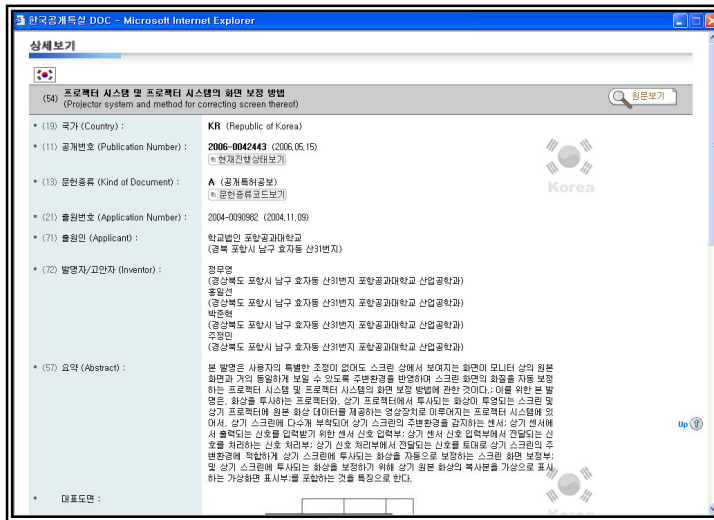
한국공개특실 DOC - Microsoft Internet Explorer

상세보기

(54) 프로젝터 시스템 및 프로젝터 시스템의 화면 보정 방법 (Projector system and method for correcting screen thereof)

원문보기

• (19) 국가 (Country) : KR (Republic of Korea)

• (11) 공개번호 (Publication Number) : 2006-0042443 (2006.05.15)
현재진행상태보기

• (13) 문헌종류 (Kind of Document) : A (공개특허공보)
문헌종류코드보기

Korea

• (21) 출원번호 (Application Number) : 2004-0090982 (2004.11.09)

• (71) 출원인 (Applicant) : 학교법인 포항공과대학교
(경북 포항시 남구 효자동 산31번지)

• (72) 발명자/고안자 (Inventor) : 정무영
(경상북도 포항시 남구 효자동 산31번지 포항공과대학교 산업공학과)
홍일선
(경상북도 포항시 남구 효자동 산31번지 포항공과대학교 산업공학과)
박준혁
(경상북도 포항시 남구 효자동 산31번지 포항공과대학교 산업공학과)
주정민
(경상북도 포항시 남구 효자동 산31번지 포항공과대학교 산업공학과)

• (57) 요약 (Abstract) : 본 발명은 사용자의 특별한 조정이 없어도 스크린 상에서 보여지는 화면이 모니터 상의 원본 화면과 거의 동일하게 보일 수 있도록 주변환경을 반영하여 스크린 화면의 화질을 자동 보정하는 프로젝터 시스템 및 프로젝터 시스템의 화면 보정 방법에 관한 것이다. 이를 위한 본 발명은, 화상을 투사하는 프로젝터와, 상기 프로젝터에서 투사되는 화상이 투영되는 스크린 및 상기 프로젝터에 원본 화상 데이터를 제공하는 영상장치로 이루어지는 프로젝터 시스템에 있어서, 상기 스크린에 다수개 부착되어 상기 스크린의 주변환경을 감지하는 센서; 상기 센서에서 출력되는 신호를 입력받기 위한 센서 신호 입력부; 상기 센서 신호 입력부에서 전달되는 신호를 처리하는 신호 처리부; 상기 신호 처리부에서 전달되는 신호를 토대로 상기 스크린의 주변환경에 적합하게 상기 스크린에 투사되는 화상을 자동으로 보정하는 스크린 화면 보정부; 및 상기 스크린에 투사되는 화상을 보정하기 위해 상기 원본 화상의 복사본을 가상으로 표시하는 가상화면 표시부를 포함하는 것을 특징으로 한다.

Up

• 대표도면 :